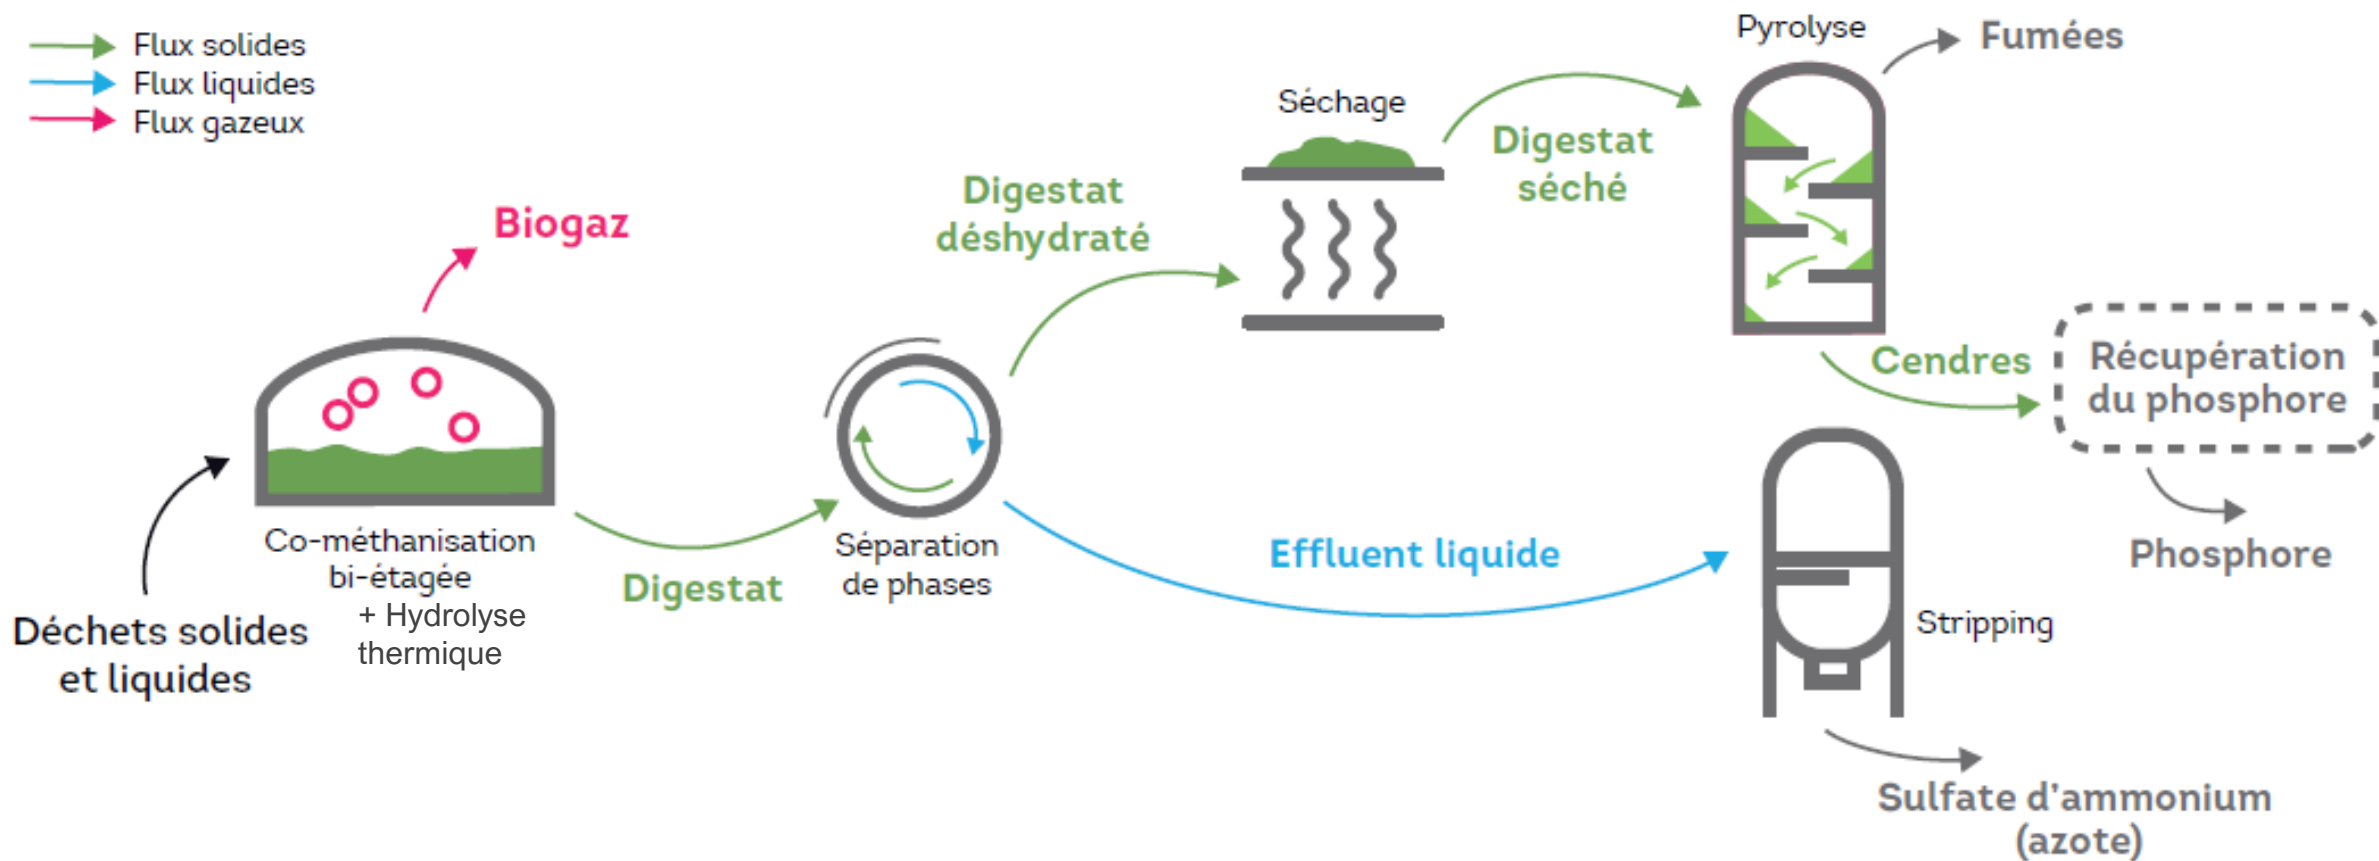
Flux solides
Flux liquides
Flux gazeux

Biogaz

Co-méthanisation bi-étagée
+ Hydrolyse thermique

Déchets solides et liquides

Digestat

Séparation de phases

Digestat déshydraté

Séchage

Digestat séché

Pyrolyse

Fumées

Cendres

Récupération du phosphore

Phosphore

Effluent liquide

Stripping

Sulfate d'ammonium (azote)